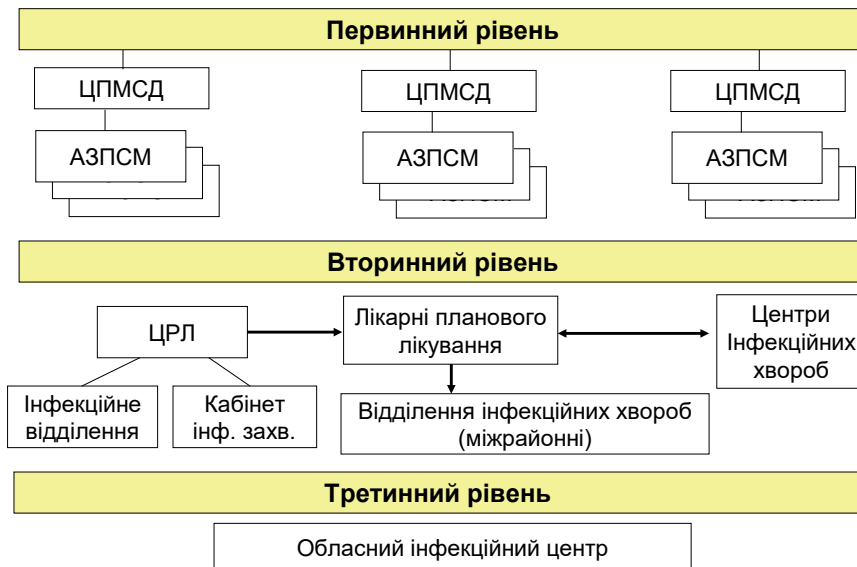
Первинний рівень

ЦПМСД

АЗПСМ

ЦПМСД

АЗПСМ

ЦПМСД

АЗПСМ

Вторинний рівень

ЦРЛ

Лікарні планового лікування

Центри Інфекційних хвороб

Інфекційне відділення

Кабінет інф. захв.

Відділення інфекційних хвороб (міжрайонні)

Третинний рівень

Обласний інфекційний центр